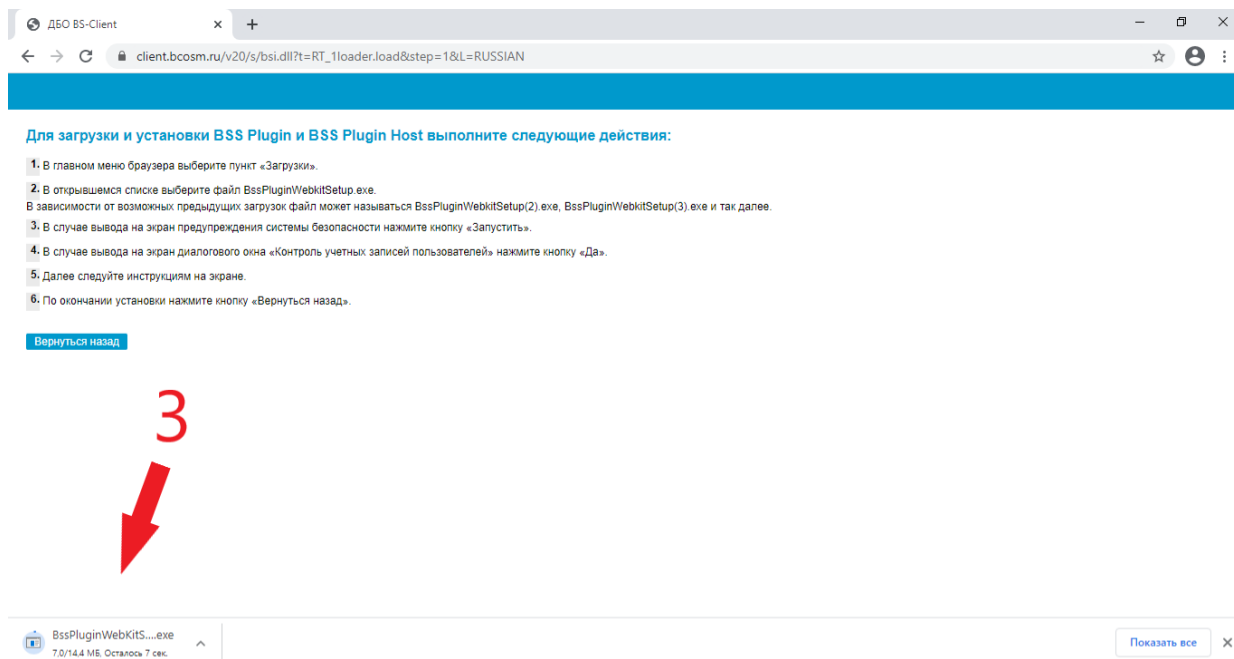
ДБО BS-Client

client.bcosm.ru/v20/s/bsi.dll?t=RT_1loader.load&step=1&L=RUSSIAN

Для загрузки и установки BSS Plugin и BSS Plugin Host выполните следующие действия:

1. В главном меню браузера выберите пункт «Загрузки».

2. В открывшемся списке выберите файл BssPluginWebkitSetup.exe.
В зависимости от возможных предыдущих загрузок файл может называться BssPluginWebkitSetup(2).exe, BssPluginWebkitSetup(3).exe и так далее.

3. В случае вывода на экран предупреждения системы безопасности нажмите кнопку «Запустить».

4. В случае вывода на экран диалогового окна «Контроль учетных записей пользователей» нажмите кнопку «Да».

5. Далее следуйте инструкциям на экране.

6. По окончании установки нажмите кнопку «Вернуться назад».

Вернуться назад

3

BssPluginWebKitS....exe
7,0/14,4 МБ, Осталось 7 сек.

Показать все